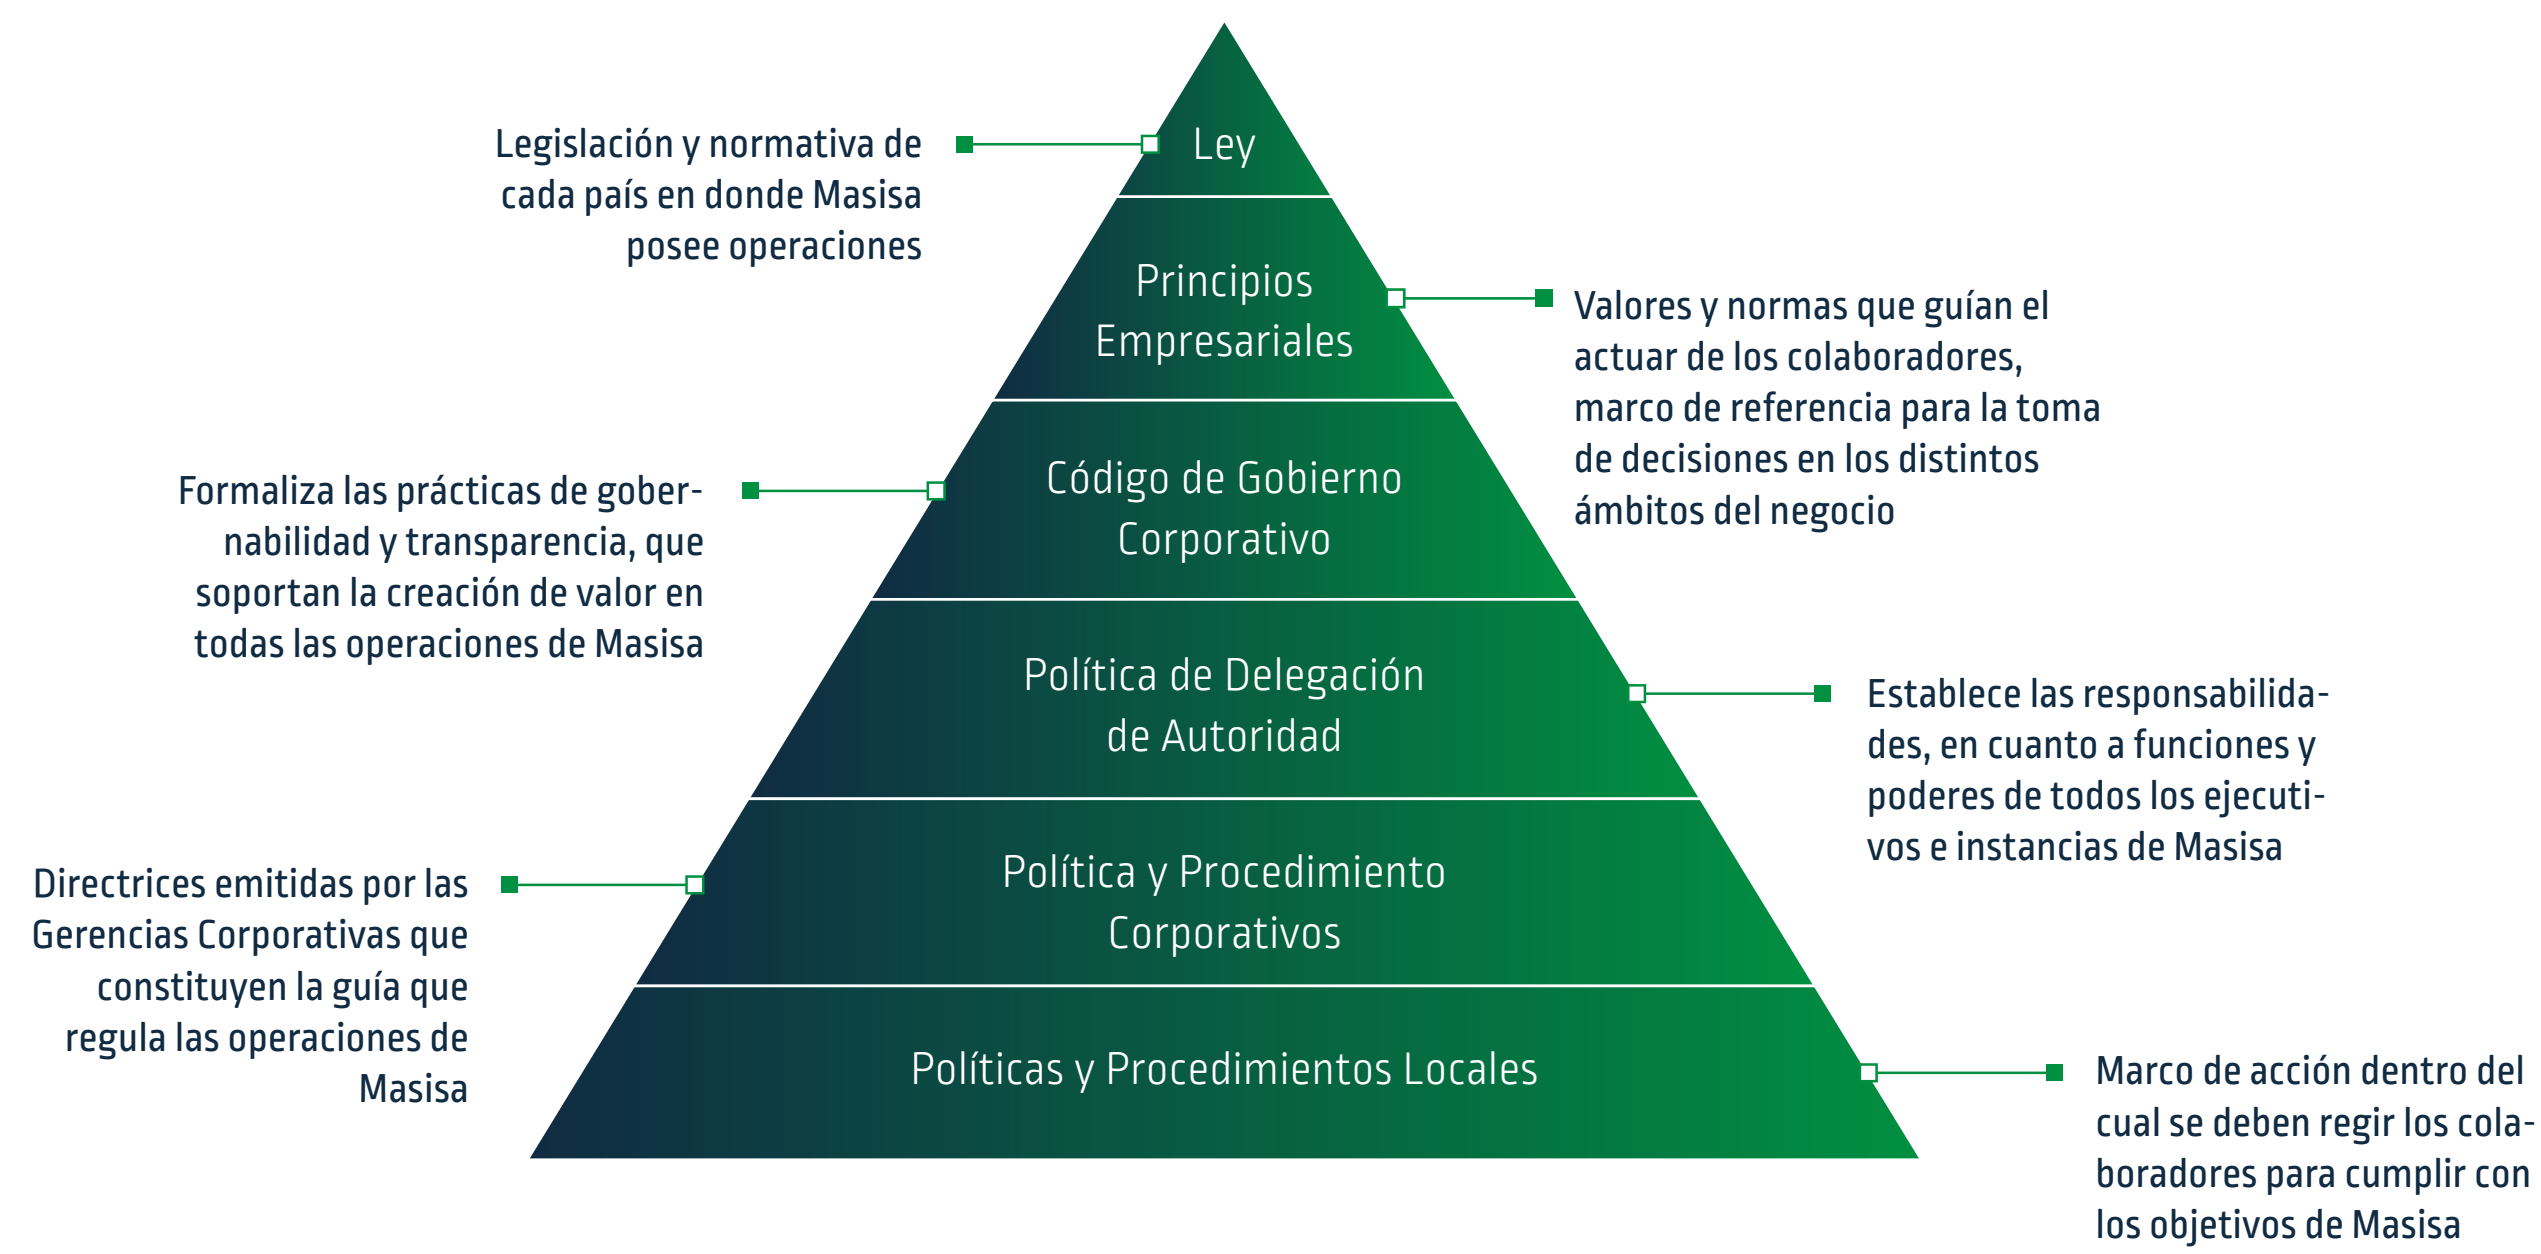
Legislación y normativa de cada país en donde Masisa posee operaciones

Ley

Principios Empresariales

Valores y normas que guían el actuar de los colaboradores, marco de referencia para la toma de decisiones en los distintos ámbitos del negocio

Formaliza las prácticas de gobernabilidad y transparencia, que soportan la creación de valor en todas las operaciones de Masisa

Código de Gobierno Corporativo

Política de Delegación de Autoridad

Establece las responsabilidades, en cuanto a funciones y poderes de todos los ejecutivos e instancias de Masisa

Directrices emitidas por las Gerencias Corporativas que constituyen la guía que regula las operaciones de Masisa

Política y Procedimiento Corporativos

Políticas y Procedimientos Locales

Marco de acción dentro del cual se deben regir los colaboradores para cumplir con los objetivos de Masisa